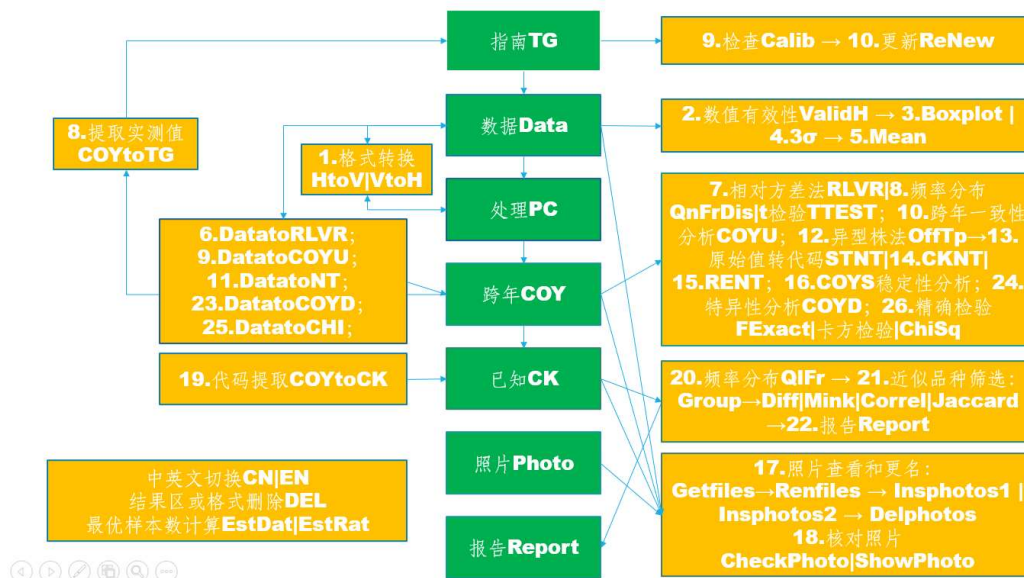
指南TG

数据Data

处理PC

跨年COY

已知CK

照片Photo

报告Report

8.提取实测值 COYtoTG

1.格式转换 HtoV|VtoH

6.DatatoRLVR; 9.DatatoCOYU; 11.DatatoNT; 23.DatatoCOYD; 25.DatatoCHI;

19.代码提取COYtoCK

中英文切换CN|EN
结果区或格式删除DEL
最优样本数计算EstDat|EstRat

9.检查Calib → 10.更新ReNew

2.数值有效性ValidH → 3.Boxplot | 4.3σ → 5.Mean

7.相对方差法RLVR|8.频率分布QnFrDis|t检验TTEST; 10.跨年一致性分析COYU; 12.异型株法OffTp→13.原始值转代码STNT|14.CKNT| 15.RENT; 16.COYS稳定性分析; 24.特异性分析COYD; 26.精确检验FExact|卡方检验|ChiSq

20.频率分布QIFr → 21.近似品种筛选: Group→Diff|Mink|Correl|Jaccard →22.报告Report

17.照片查看和更名: Getfiles→Renfiles → Insphotos1 | Insphotos2 → Delphotos
18.核对照片 CheckPhoto|ShowPhoto